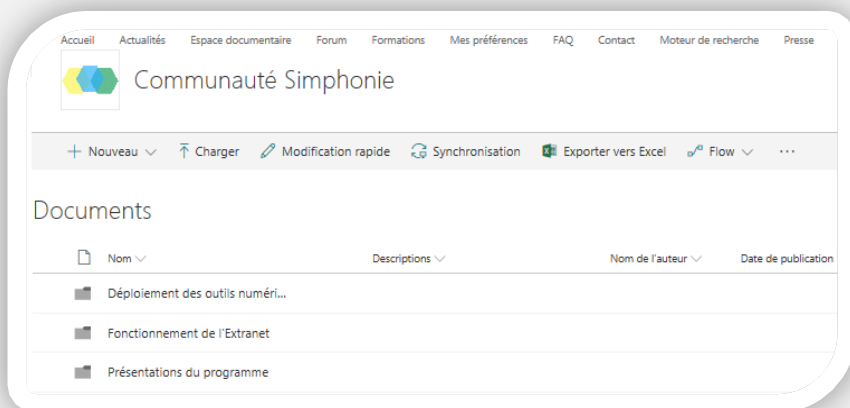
Accueil Actualités Espace documentaire Forum Formations Mes préférences FAQ Contact Moteur de recherche Presse

Communauté Simphonie

+ Nouveau ⌵ Charger Modification rapide Synchronisation Exporter vers Excel Flow ⌵ ···

Documents

| Nom | Descriptions | Nom de l'auteur | Date de publication |
|---|---|---|---|
| Déploiement des outils numéri... | | | |
| Fonctionnement de l'Extranet | | | |
| Présentations du programme | | | |